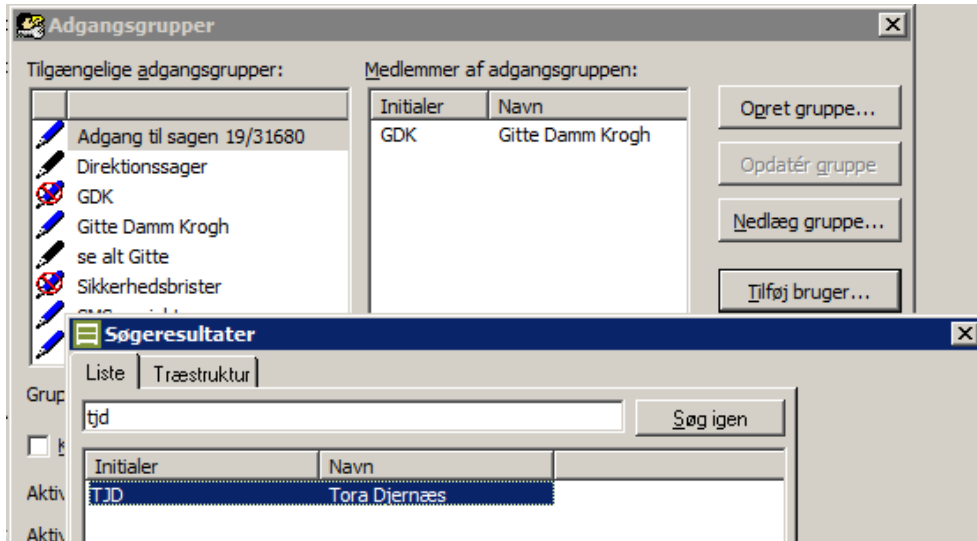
Adgangsgrupper

Tilgængelige adgangsgrupper:

Adgang til sagen 19/31680
Direktionssager
GDK
Gitte Damm Krogh
se alt Gitte
Sikkerhedsbrister
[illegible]

Medlemmer af adgangsgruppen:

| Initialer | Navn |
|---|---|
| GDK | Gitte Damm Krogh |

Opret gruppe...
Opdatér gruppe
Nedlæg gruppe...
Tilføj bruger...

Grup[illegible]
K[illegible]
Aktiv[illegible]
Aktiv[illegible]

Søgeresultater

Liste
Træstruktur

tjd
Søg igen

| Initialer | Navn |
|---|---|
| TJD | Tora Djernæs |